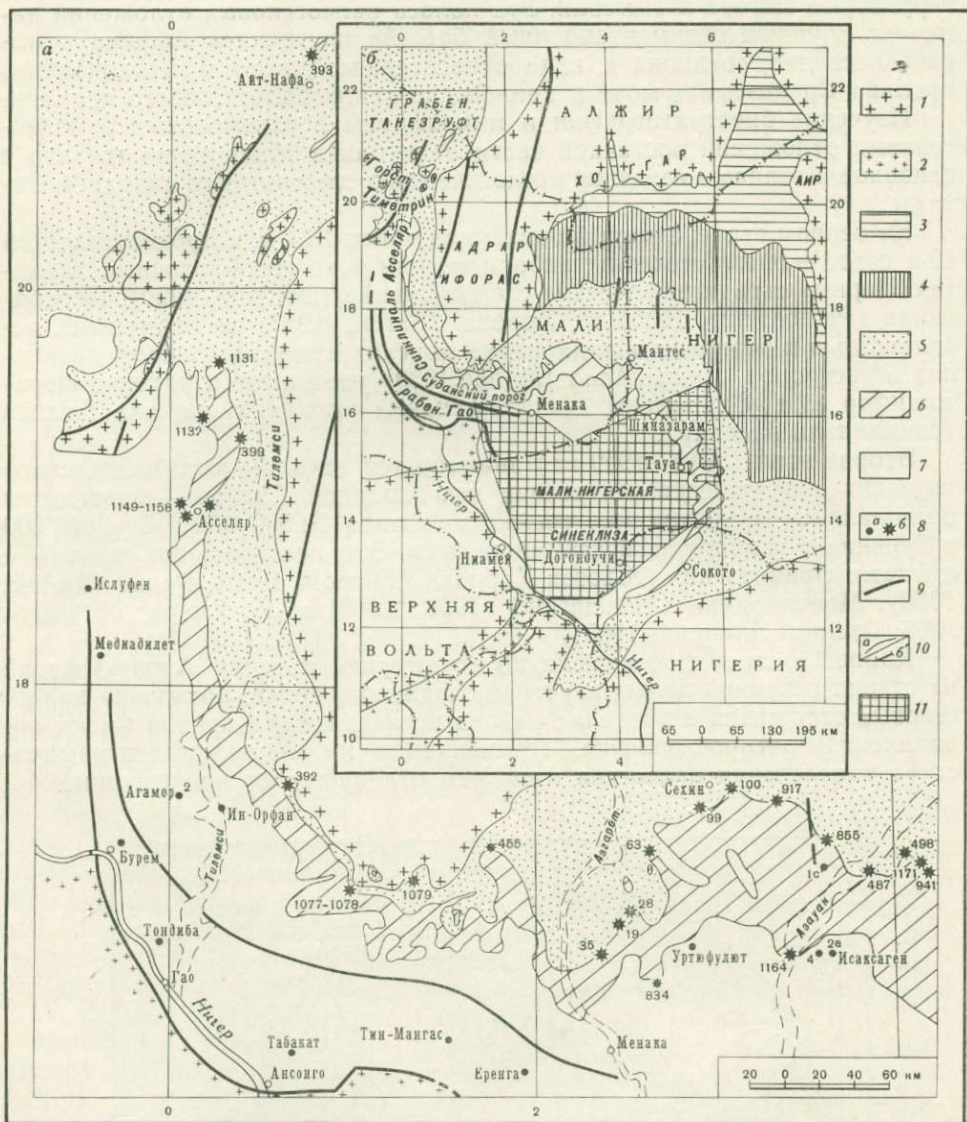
а

0

Аит-Нафа

393

20

1131

1132

399

Тилемси

1149-1158

Асселяр

Ислуфен

Медиадилет

18

Агамор 2

Ин-Орфан

392

Тилемси

Бурем

Тондиба

Гао

Нигер

Табакат

Тин-Мангас

Ансонго

Еренга

Менака

1077-1078

1079

455

63

Агарат

28

19

35

834

Уртюфулют

Сехин

99

100

917

855

1c

487

1171

498

941

1164

4

2a

Исаксаген

Азауак

20 0 20 40 60 км

0

2

б

0

2

4

6

22

ГРАБЕН ТАНЕЗРУФТ

АЛЖИР

ХОГГАР

АИР

Горст Тиметрин

20

Синклиналь Асселяр

АДРАР ИФОРАС

18

МАЛИ

НИГЕР

Мантес

Суданский порог

Менака

Грабен Гао

16

Шиназарам

Тауа

Нигер

МАЛИ-НИГЕРСКАЯ СИНЕКЛИЗА

14

Ниамей

Догоноучи

Сокото

ВЕРХНЯЯ ВОЛЬТА

НИГЕРИЯ

Нигер

12

10

65 0 65 130 195 км

0

2

4

1

2

3

4

5

6

7

8 а б

9

10 а б

11